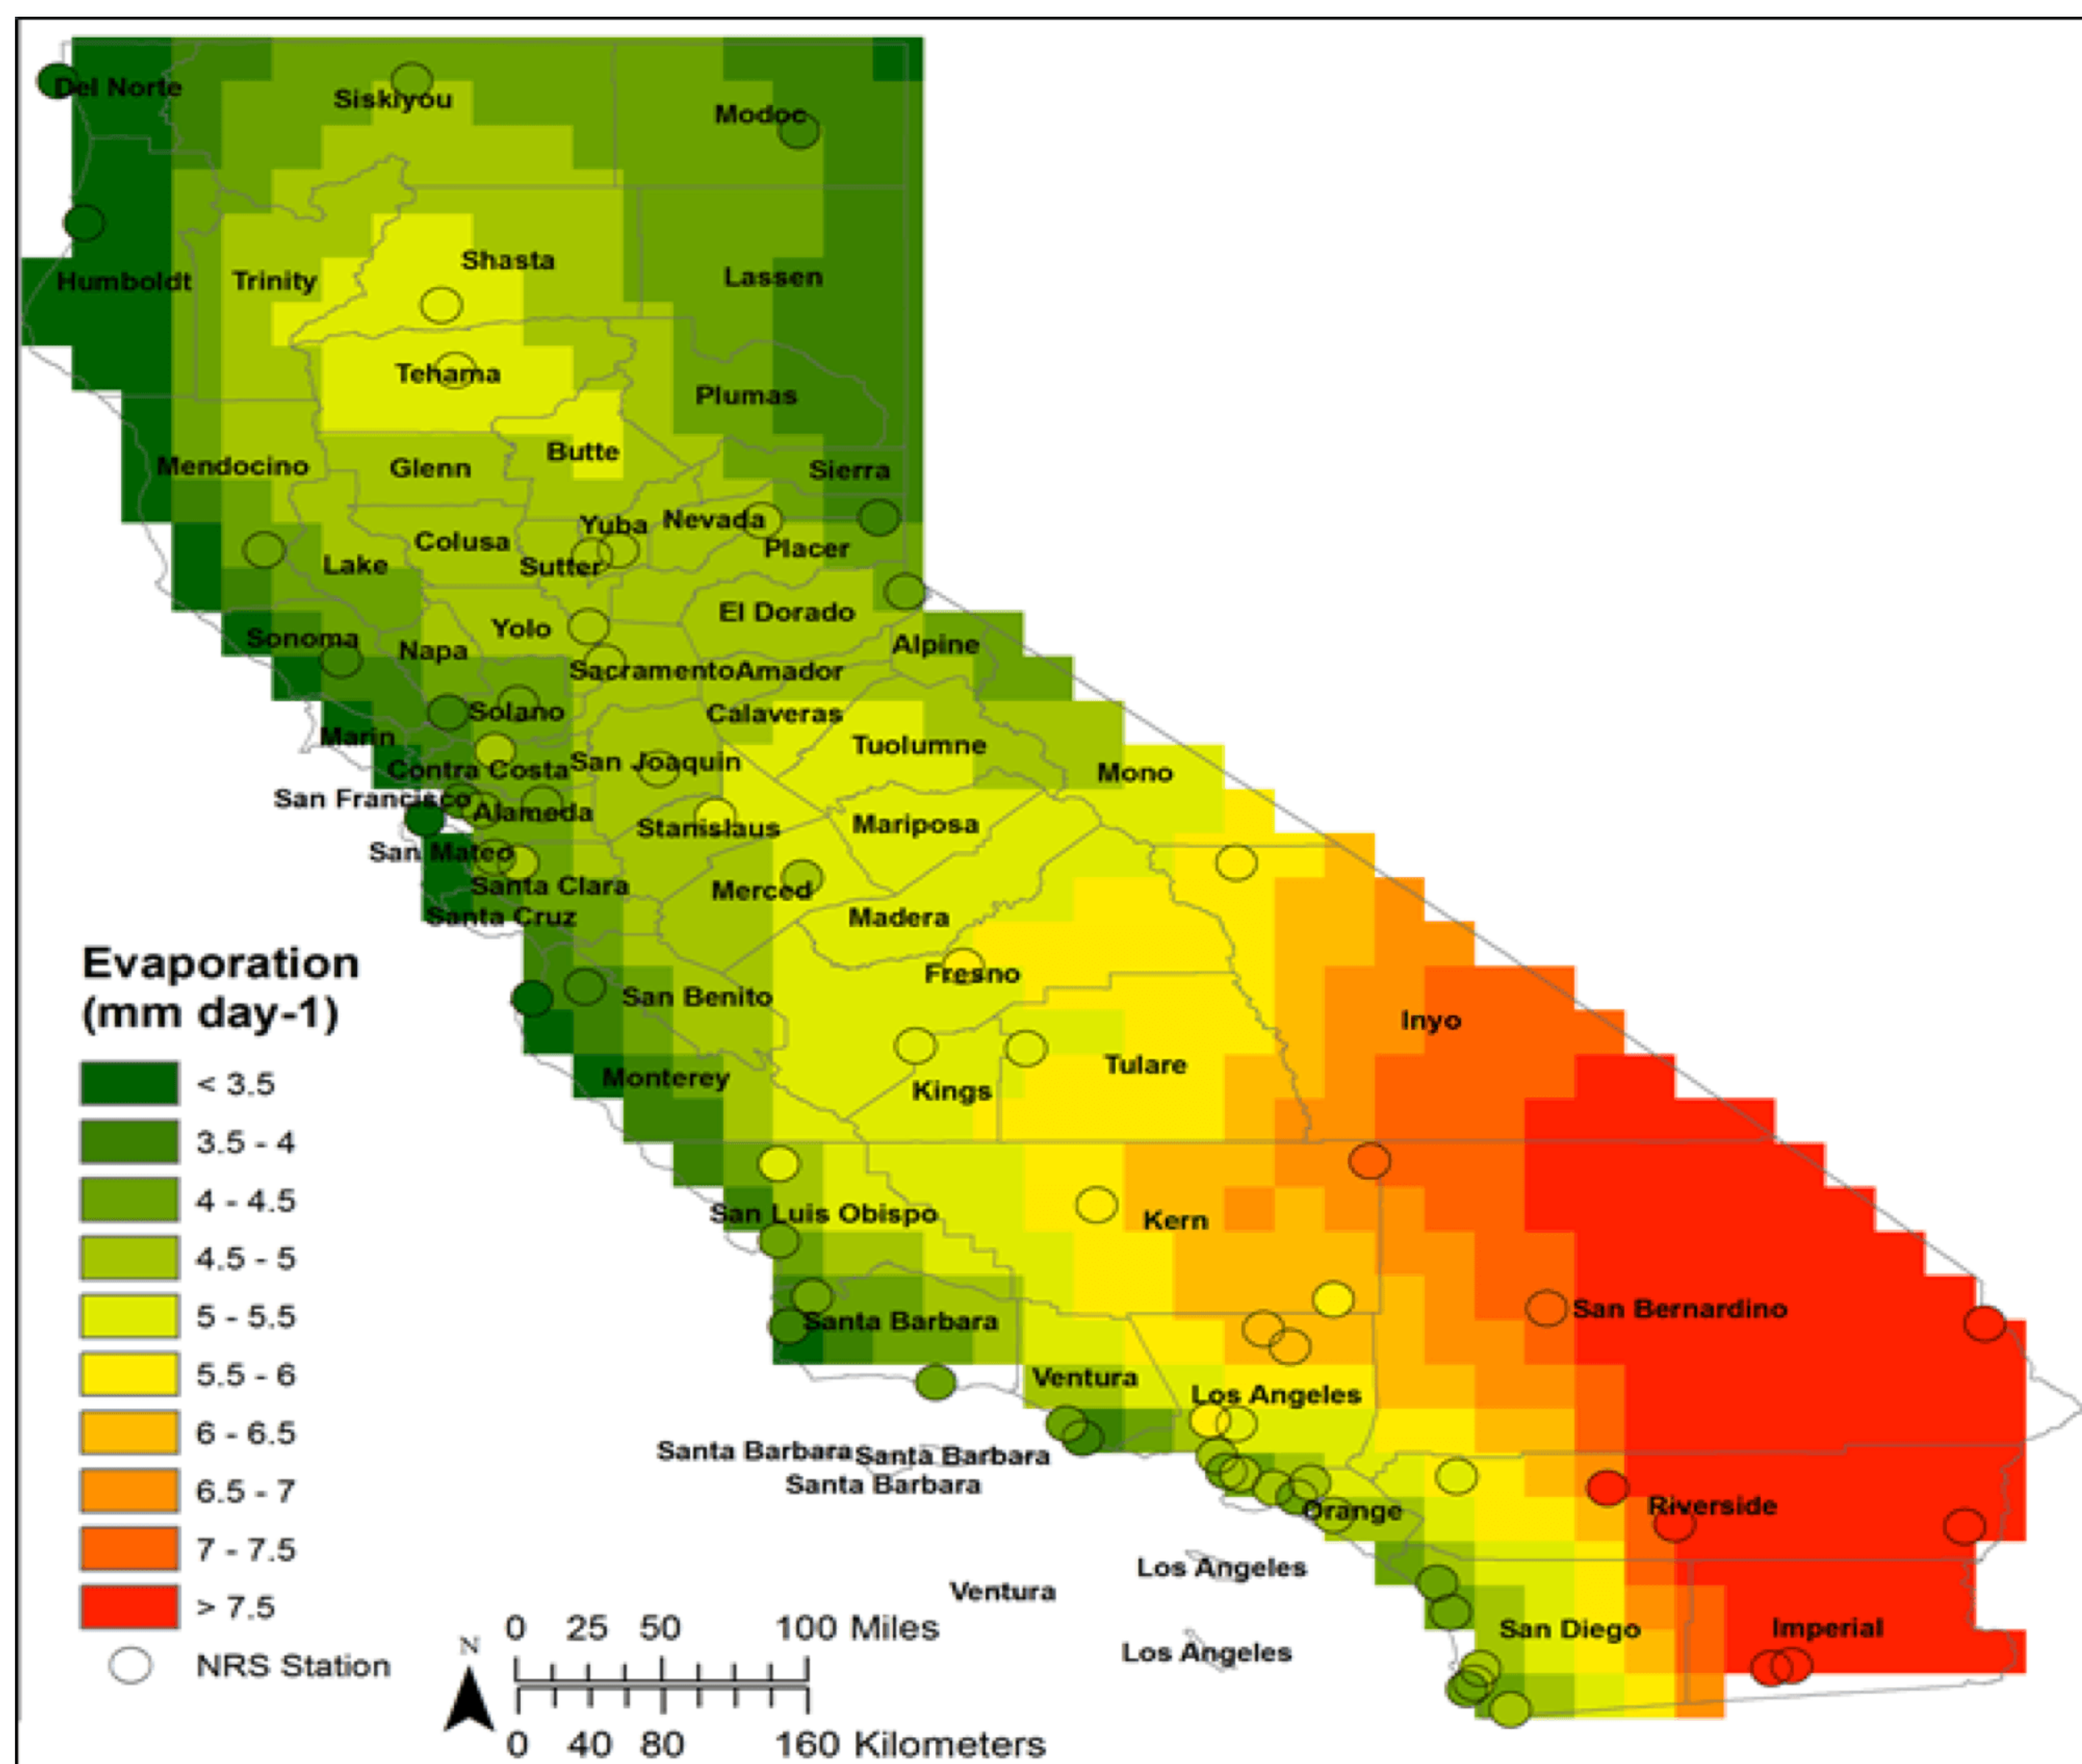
Del Norte
Siskiyou
Modoc
Humboldt
Trinity
Shasta
Lassen
Tehama
Plumas
Mendocino
Glenn
Butte
Sierra
Colusa
Yuba
Nevada
Placer
Lake
Sutter
El Dorado
Yolo
Sonoma
Napa
Alpine
SacramentoAmador
Solano
Calaveras
Marin
Tuolumne
Contra Costa
San Joaquin
Mono
San Francisco
Alameda
Stanislaus
Mariposa
San Mateo
Santa Clara
Merced
Santa Cruz
Madera
Fresno
San Benito
Inyo
Tulare
Monterey
Kings
San Luis Obispo
Kern
San Bernardino
Santa Barbara
Ventura
Los Angeles
Santa Barbara
Santa Barbara
Santa Barbara
Orange
Riverside
Los Angeles
Ventura
San Diego
Imperial
Los Angeles

Evaporation (mm day-1)
< 3.5
3.5 - 4
4 - 4.5
4.5 - 5
5 - 5.5
5.5 - 6
6 - 6.5
6.5 - 7
7 - 7.5
> 7.5
NRS Station

N
0 25 50 100 Miles
0 40 80 160 Kilometers